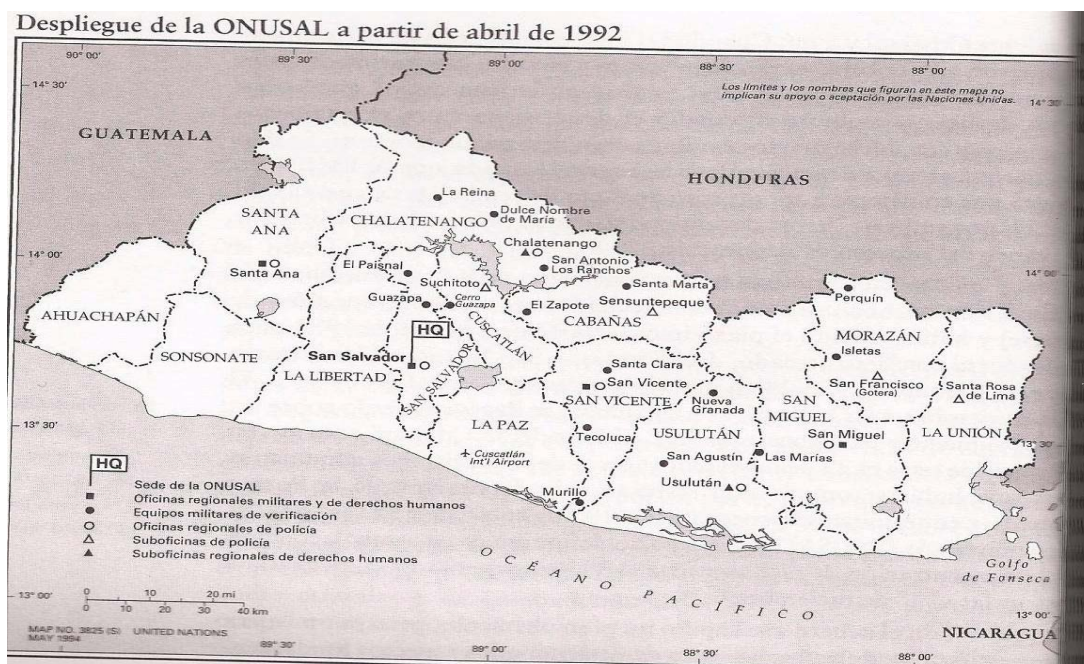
Despliegue de la ONUSAL a partir de abril de 1992

90° 00' 89° 30' 89° 00' 88° 30' 88° 00'

14° 30'

Los límites y los nombres que figuran en este mapa no implican su apoyo o aceptación por las Naciones Unidas.

14° 30'

GUATEMALA

HONDURAS

SANTA ANA

CHALATENANGO

La Reina

Dulce Nombre de María

Chalatenango

San Antonio Los Ranchos

14° 00'

Santa Ana

El Paisnal

Suchitoto

Santa Marta

Sensuntepeque

Guazapa

Cerro Guazapa

El Zapote

CABAÑAS

Perquín

14° 00'

AHUACHAPÁN

SONSONATE

HQ

CUSCATLÁN

MORAZÁN

Isletas

San Salvador

LA LIBERTAD

SAN SALVADOR

Santa Clara

San Vicente

SAN VICENTE

Nueva Granada

SAN MIGUEL

San Francisco (Gotera)

Santa Rosa de Lima

13° 30'

LA PAZ

Tecoluca

USULUTÁN

San Miguel

LA UNIÓN

13° 30'

Cuscatlán Int'l Airport

San Agustín

Las Marías

HQ

Sede de la ONUSAL

Oficinas regionales militares y de derechos humanos

Equipos militares de verificación

Oficinas regionales de policía

Suboficinas de policía

Suboficinas regionales de derechos humanos

Murillo

Usulután

OCÉANO PACÍFICO

Golfo de Fonseca

13° 00'

0 10 20 mi

0 10 20 30 40 km

13° 00'

MAP NO. 3825 (S) UNITED NATIONS MAY 1994

NICARAGUA

89° 30' 89° 00' 88° 30' 88° 00'